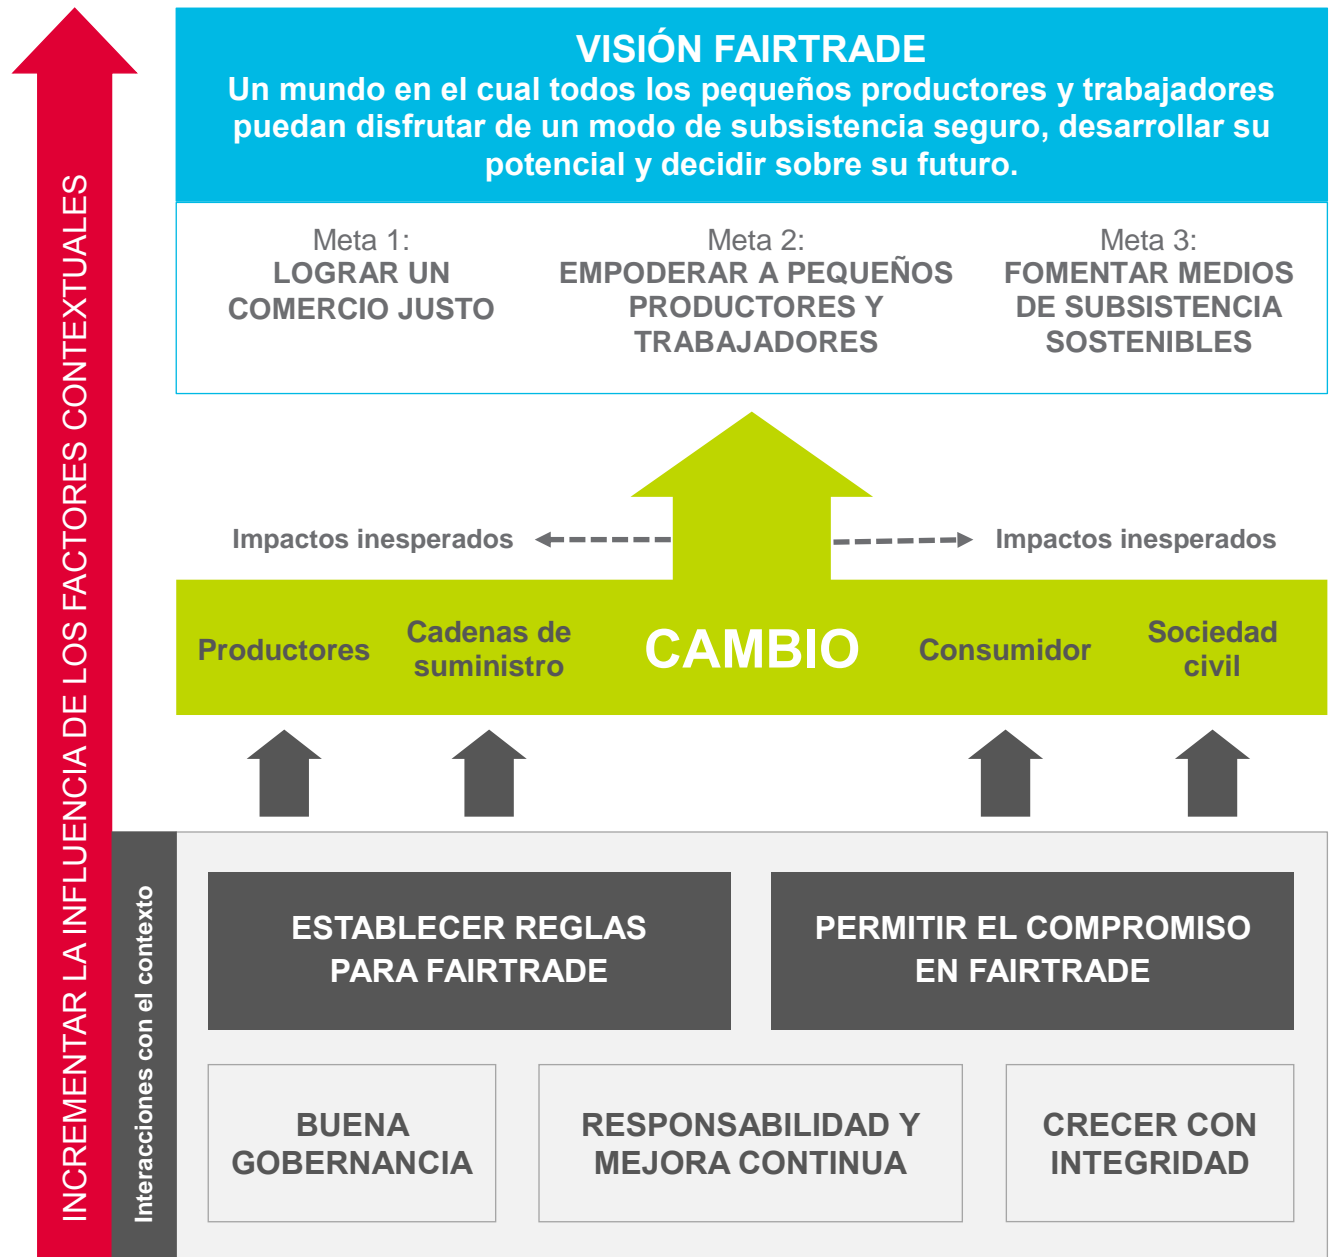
INCREMENTAR LA INFLUENCIA DE LOS FACTORES CONTEXTUALES

VISIÓN FAIRTRADE
Un mundo en el cual todos los pequeños productores y trabajadores puedan disfrutar de un modo de subsistencia seguro, desarrollar su potencial y decidir sobre su futuro.

Meta 1:
LOGRAR UN COMERCIO JUSTO

Meta 2:
EMPODERAR A PEQUEÑOS PRODUCTORES Y TRABAJADORES

Meta 3:
FOMENTAR MEDIOS DE SUBSISTENCIA SOSTENIBLES

Impactos inesperados

Impactos inesperados

Productores

Cadenas de suministro

CAMBIO

Consumidor

Sociedad civil

Interacciones con el contexto

ESTABLECER REGLAS PARA FAIRTRADE

PERMITIR EL COMPROMISO EN FAIRTRADE

BUENA GOBERNANCIA

RESPONSABILIDAD Y MEJORA CONTINUA

CRECER CON INTEGRIDAD